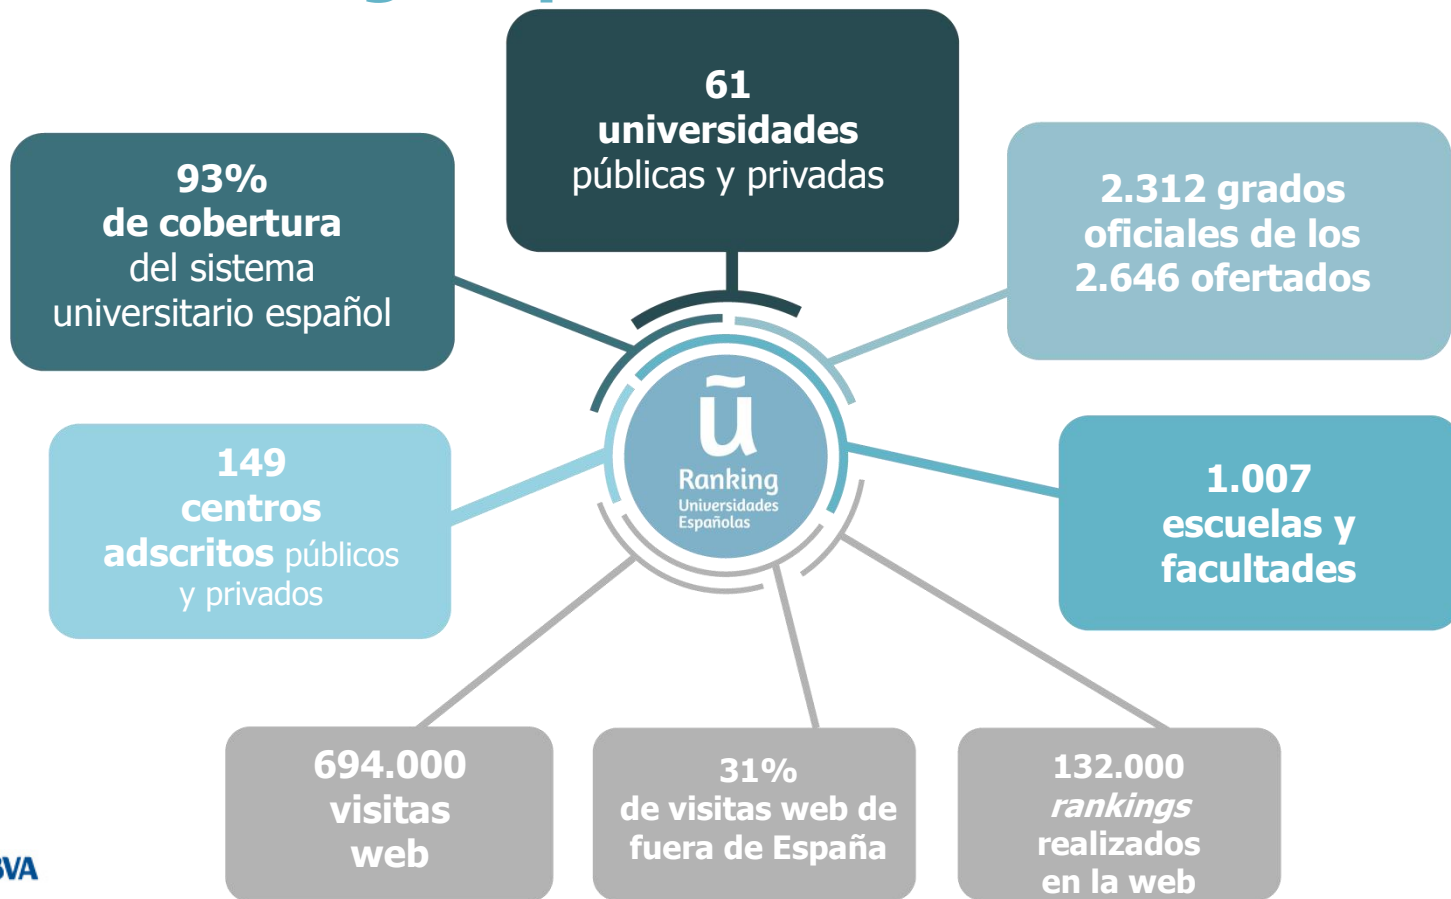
61
universidades
públicas y privadas

93%
de cobertura
del sistema
universitario español

2.312 grados
oficiales de los
2.646 ofertados

ũ
Ranking
Universidades
Españolas

149
centros
adscritos públicos
y privados

1.007
escuelas y
facultades

694.000
visitas
web

31%
de visitas web de
fuera de España

132.000
rankings
realizados
en la web

BVA